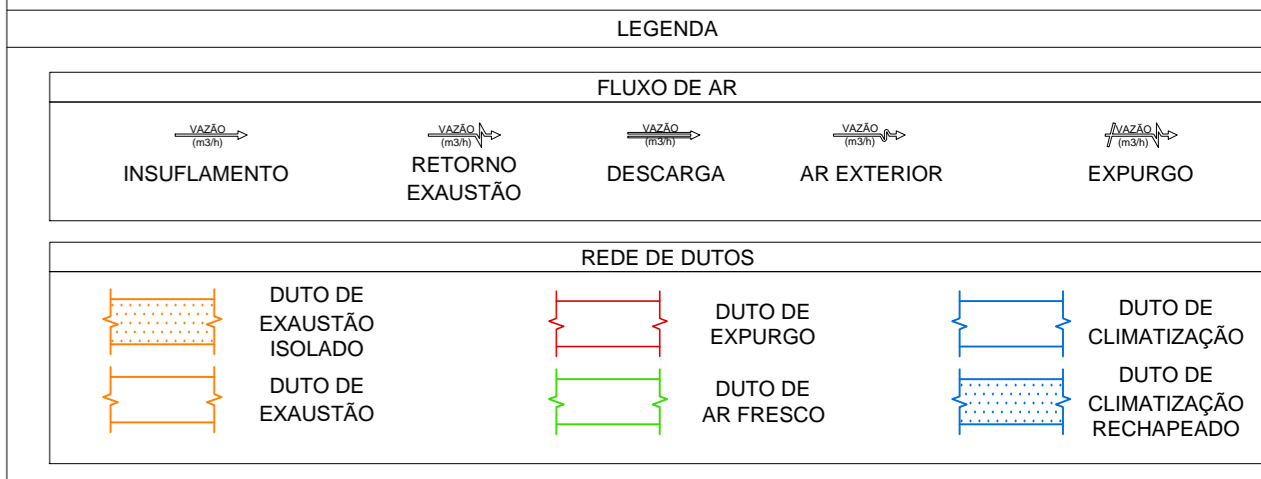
LEGENDA

FLUXO DE AR

VAZÃO (m3/h)
INSUFLAMENTO

VAZÃO (m3/h)
RETORNO EXAUSTÃO

VAZÃO (m3/h)
DESCARGA

VAZÃO (m3/h)
AR EXTERIOR

VAZÃO (m3/h)
EXPURGO

REDE DE DUTOS

DUTO DE EXAUSTÃO ISOLADO

DUTO DE EXPURGO

DUTO DE CLIMATIZAÇÃO

DUTO DE EXAUSTÃO

DUTO DE AR FRESCO

DUTO DE CLIMATIZAÇÃO RECHAPEADO